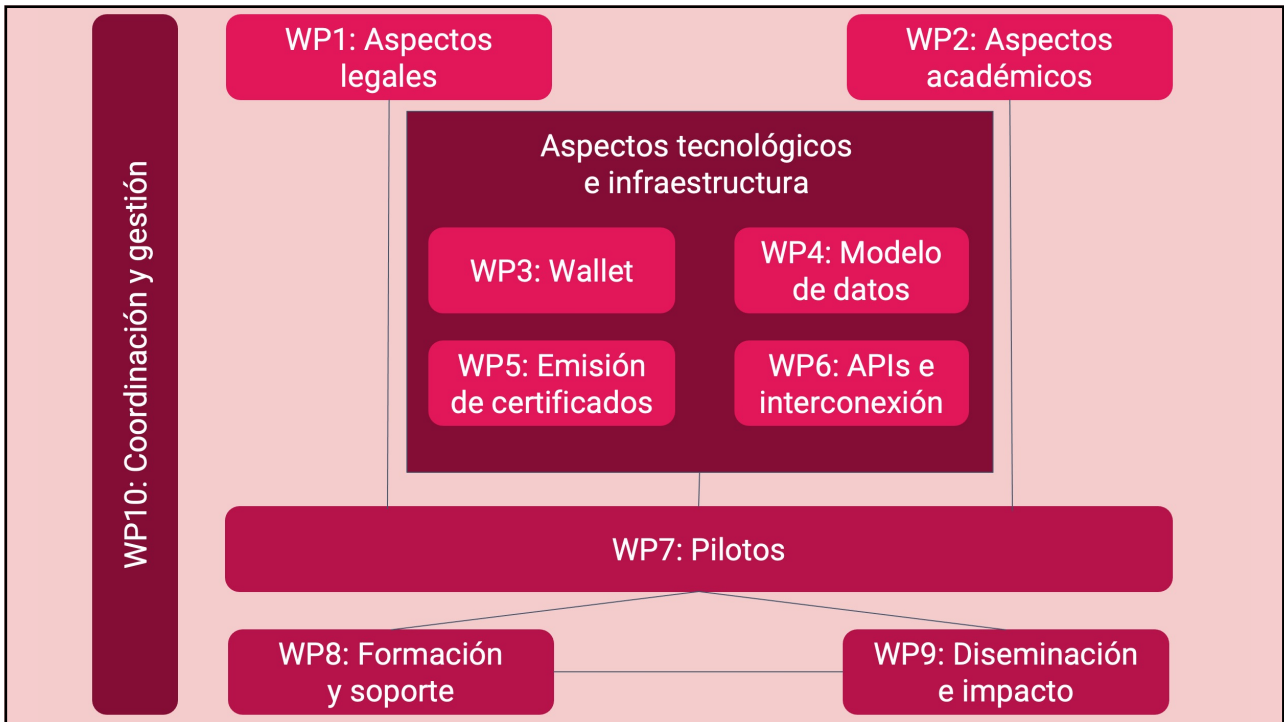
WP10: Coordinación y gestión

WP1: Aspectos legales

WP2: Aspectos académicos

Aspectos tecnológicos e infraestructura

WP3: Wallet

WP4: Modelo de datos

WP5: Emisión de certificados

WP6: APIs e interconexión

WP7: Pilotos

WP8: Formación y soporte

WP9: Diseminación e impacto